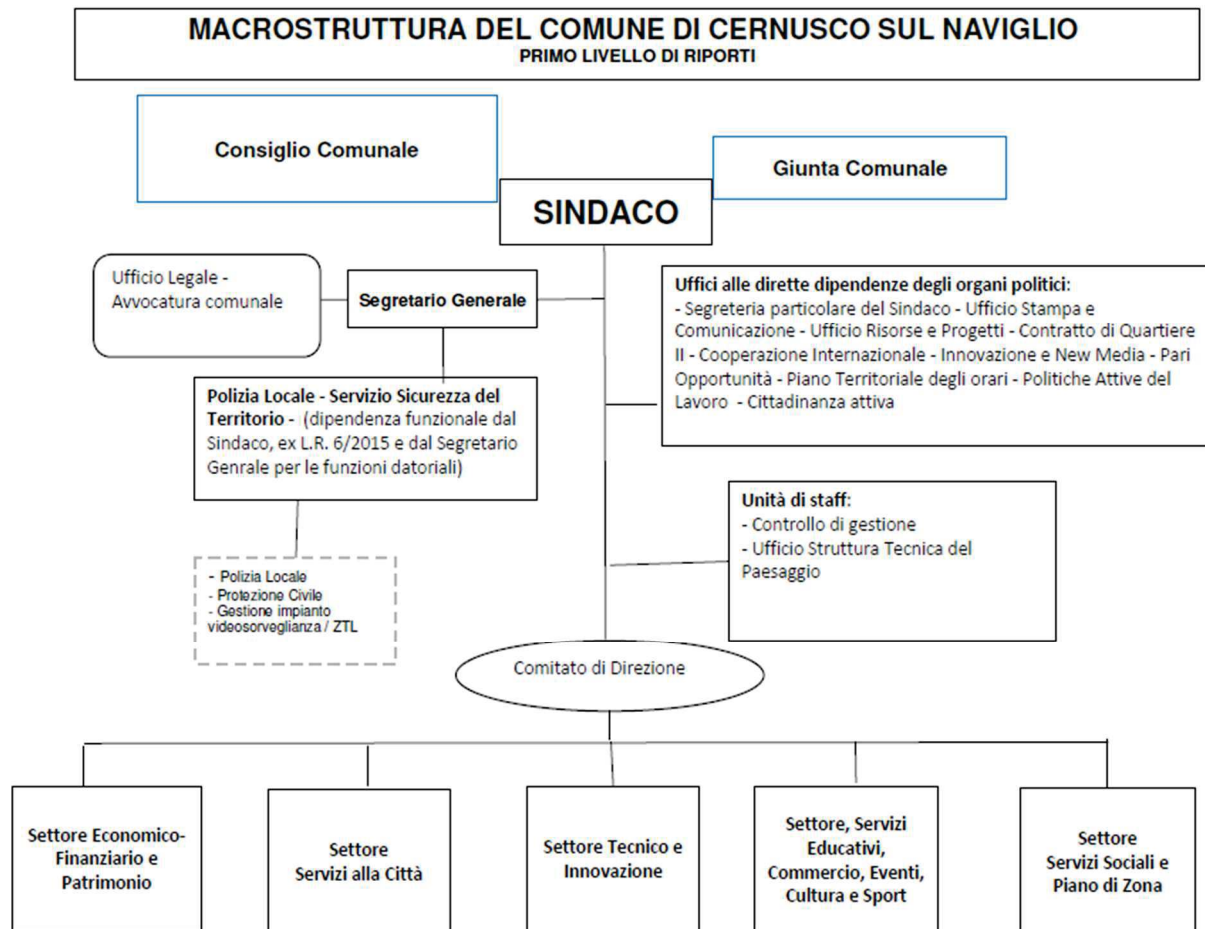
MACROSTRUTTURA DEL COMUNE DI CERNUSCO SUL NAVIGLIO
PRIMO LIVELLO DI RIPORTI

Consiglio Comunale

Giunta Comunale

SINDACO

Ufficio Legale - Avvocatura comunale

Segretario Generale

Uffici alle dirette dipendenze degli organi politici:
- Segreteria particolare del Sindaco - Ufficio Stampa e Comunicazione - Ufficio Risorse e Progetti - Contratto di Quartiere II - Cooperazione Internazionale - Innovazione e New Media - Pari Opportunità - Piano Territoriale degli orari - Politiche Attive del Lavoro - Cittadinanza attiva

Polizia Locale - Servizio Sicurezza del Territorio - (dipendenza funzionale dal Sindaco, ex L.R. 6/2015 e dal Segretario Genrale per le funzioni datoriali)

Unità di staff:
- Controllo di gestione
- Ufficio Struttura Tecnica del Paesaggio

- Polizia Locale
- Protezione Civile
- Gestione impianto videosorveglianza / ZTL

Comitato di Direzione

Settore Economico-Finanziario e Patrimonio

Settore Servizi alla Città

Settore Tecnico e Innovazione

Settore, Servizi Educativi, Commercio, Eventi, Cultura e Sport

Settore Servizi Sociali e Piano di Zona